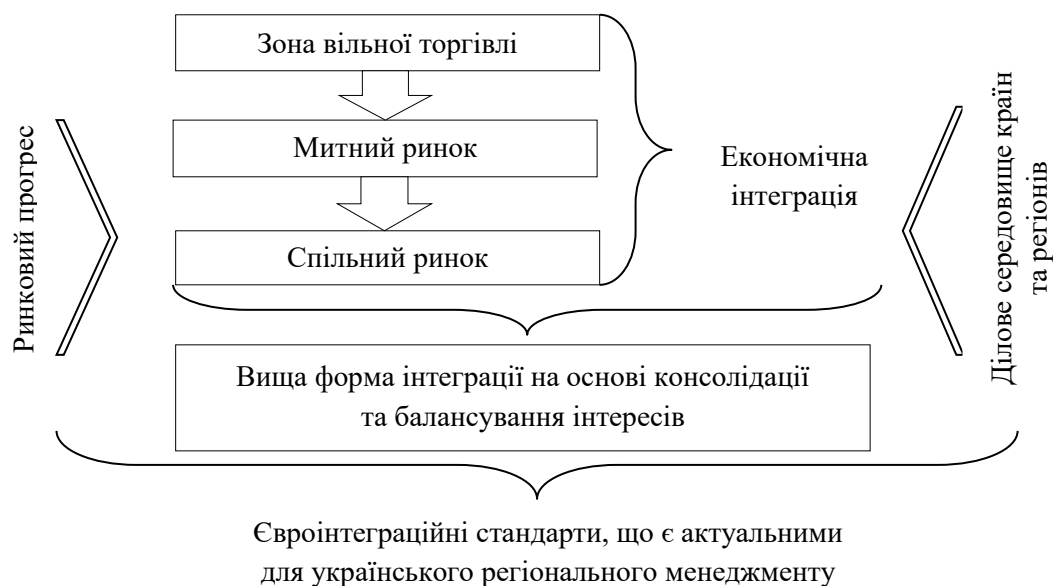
Ринковий прогрес

Зона вільної торгівлі

Митний ринок

Спільний ринок

Економічна інтеграція

Ділове середовище країн та регіонів

Вища форма інтеграції на основі консолідації та балансування інтересів

Євроінтеграційні стандарти, що є актуальними для українського регіонального менеджменту